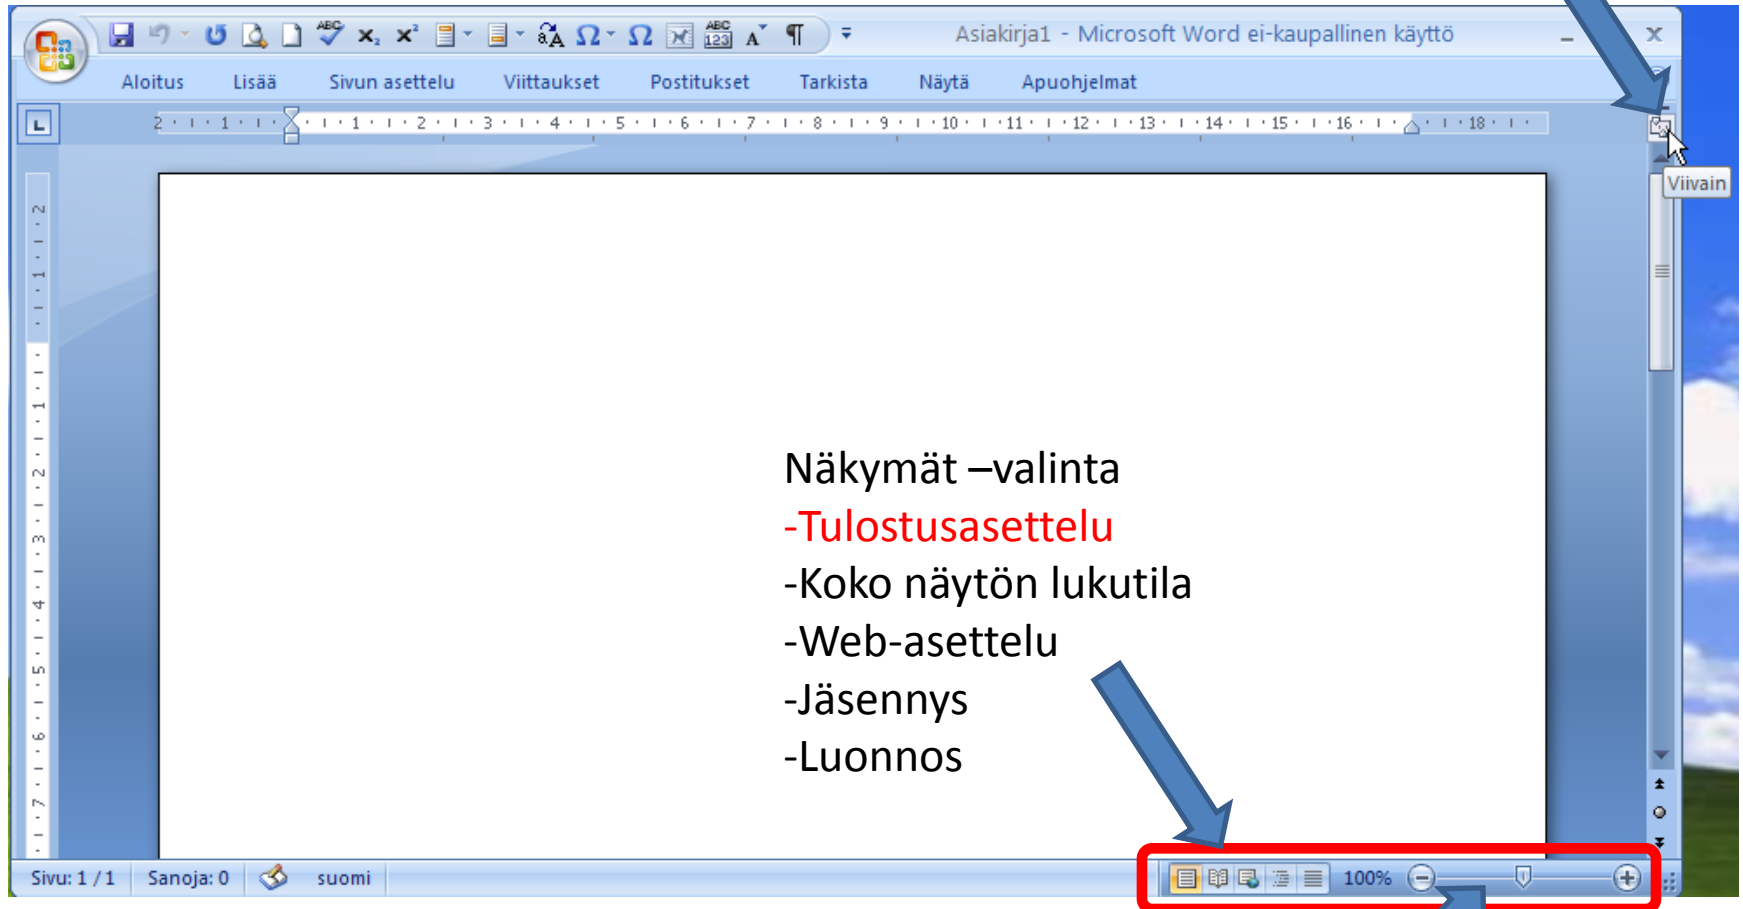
Asiakirja1 - Microsoft Word ei-kaupallinen käyttö

Aloitus Lisää Sivun asettelu Viittaukset Postitukset Tarkista Näytä Apuohjelmat

Viivain

Näkymät –valinta
-Tulostusasettelu
-Koko näytön lukutila
-Web-asettelu
-Jäsennys
-Luonnos

Sivu: 1 / 1 Sanoja: 0 suomi 100%